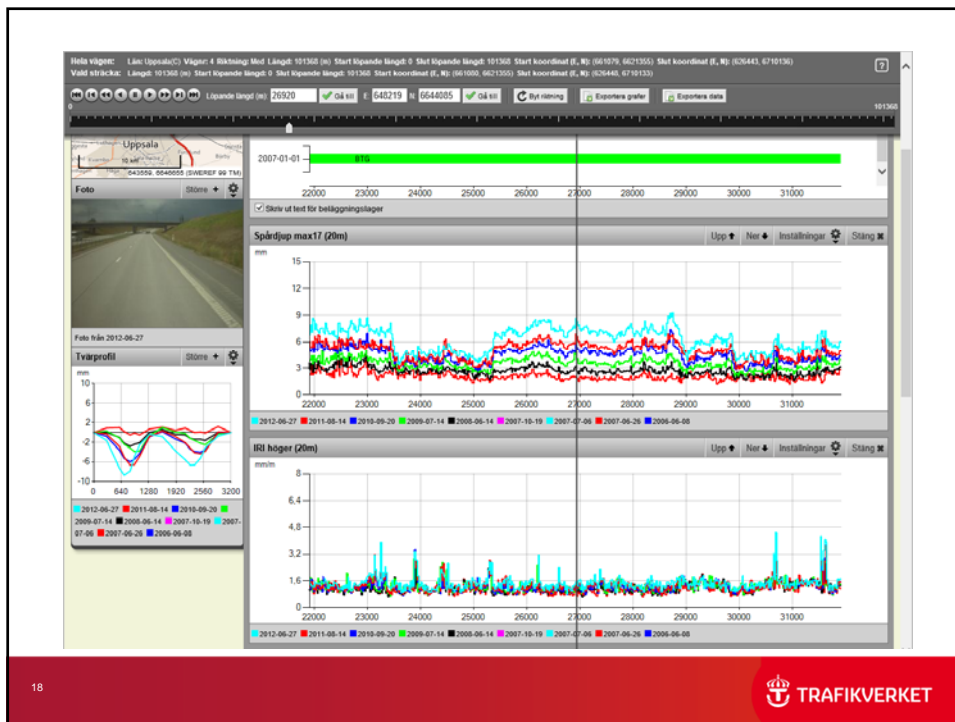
Hela vägen: Län: Uppsala(C) Vägnr: 4 Riktning: Med Längd: 101368 (m) Start löpande längd: 0 Slut löpande längd: 101368 Start koordinat (E, N): (661079, 6621355) Slut koordinat (E, N): (626443, 6710136)
Vald sträcka: Längd: 101368 (m) Start löpande längd: 0 Slut löpande längd: 101368 Start koordinat (E, N): (661080, 6621355) Slut koordinat (E, N): (626448, 6710133)

Löpande längd (m): 26920 Gå till E: 648219 N: 6644085 Gå till Byt riktning Exportera grafer Exportera data

0 101368

Uppsala
10 km
643559, 6646655 (SWEREF 99 TM)

Foto Större +

Foto från 2012-06-27

Tvärprofil Större +

mm
10
6
2
-2
-6
-10
0 640 1280 1920 2560 3200

2012-06-27 2011-08-14 2010-09-20 2009-07-14 2008-06-14 2007-10-19 2007-07-06 2007-06-26 2006-06-08

2007-01-01 BTG
22000 23000 24000 25000 26000 27000 28000 29000 30000 31000

Skriv ut text för beläggningslager

Spårdjup max17 (20m) Upp Ner Inställningar Stäng

mm
15
12
9
6
3
0
22000 23000 24000 25000 26000 27000 28000 29000 30000 31000

2012-06-27 2011-08-14 2010-09-20 2009-07-14 2008-06-14 2007-10-19 2007-07-06 2007-06-26 2006-06-08

IRI höger (20m) Upp Ner Inställningar Stäng

mm/m
8
6,4
4,8
3,2
1,6
0
22000 23000 24000 25000 26000 27000 28000 29000 30000 31000

2012-06-27 2011-08-14 2010-09-20 2009-07-14 2008-06-14 2007-10-19 2007-07-06 2007-06-26 2006-06-08

18

TRAFIKVERKET